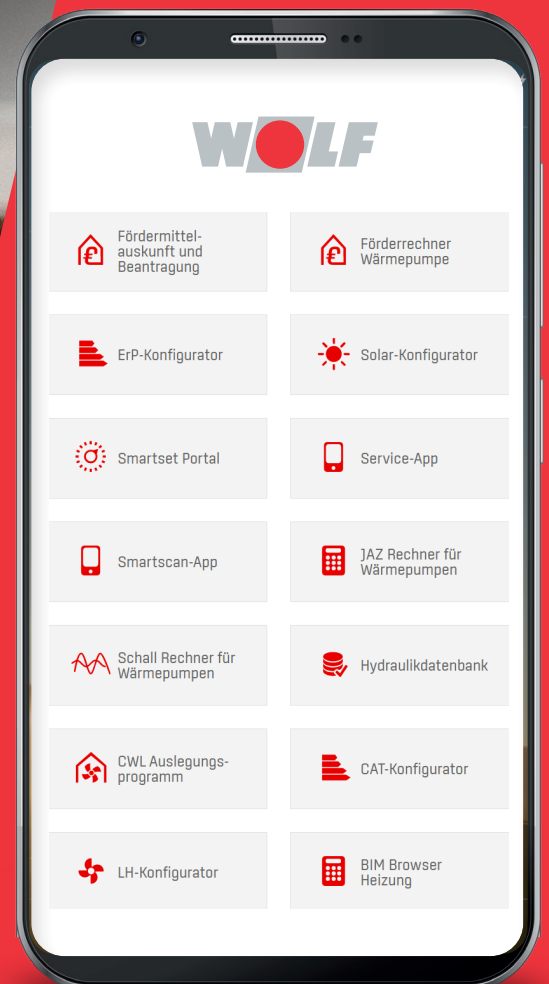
WOLF

Fördermittelauskunft und Beantragung

Förderrechner Wärmepumpe

ErP-Konfigurator

Solar-Konfigurator

Smartset Portal

Service-App

Smartscan-App

JAZ Rechner für Wärmepumpen

Schall Rechner für Wärmepumpen

Hydraulikdatenbank

CWL Auslegungsprogramm

CAT-Konfigurator

LH-Konfigurator

BIM Browser Heizung